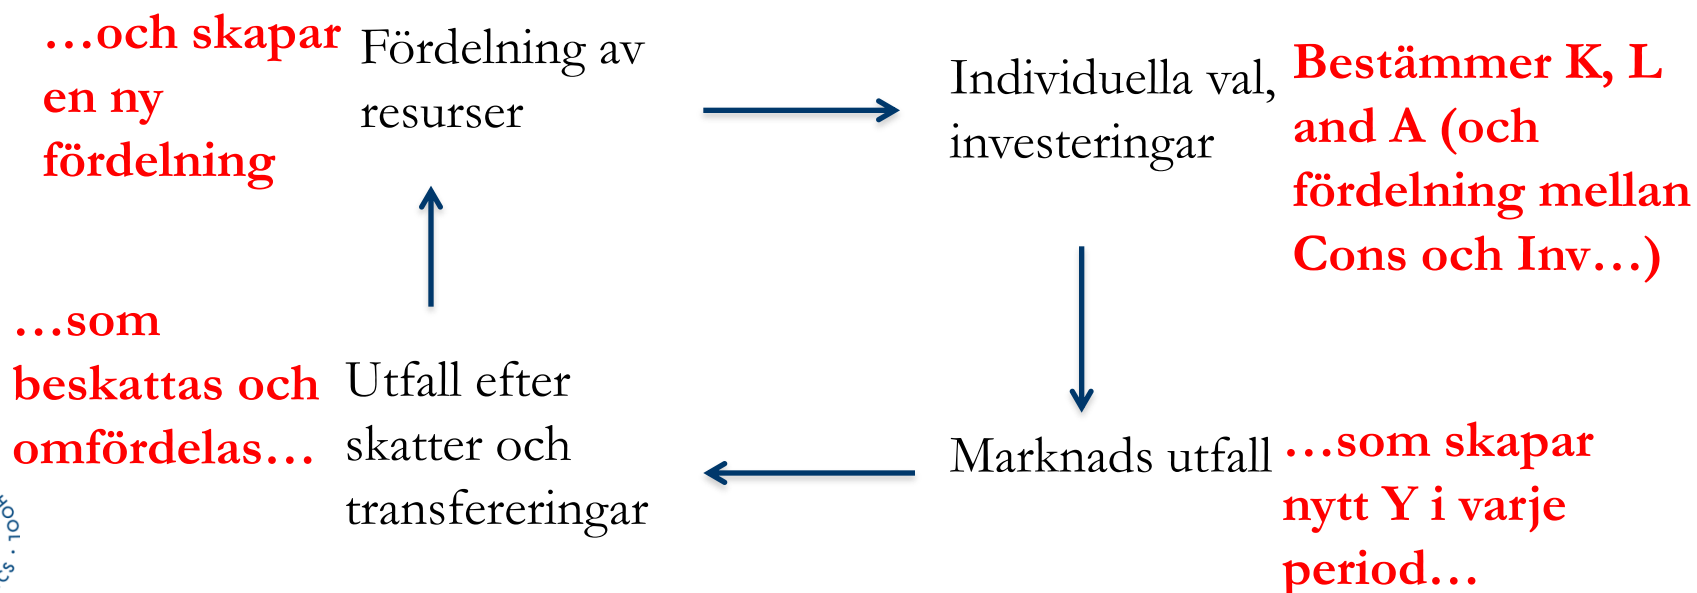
…och skapar en ny fördelning

Fördelning av resurser

Individuella val, investeringar

Bestämmer K, L and A (och fördelning mellan Cons och Inv…)

…som beskattas och omfördelas…

Utfall efter skatter och transfereringar

Marknads utfall

…som skapar nytt Y i varje period…

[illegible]